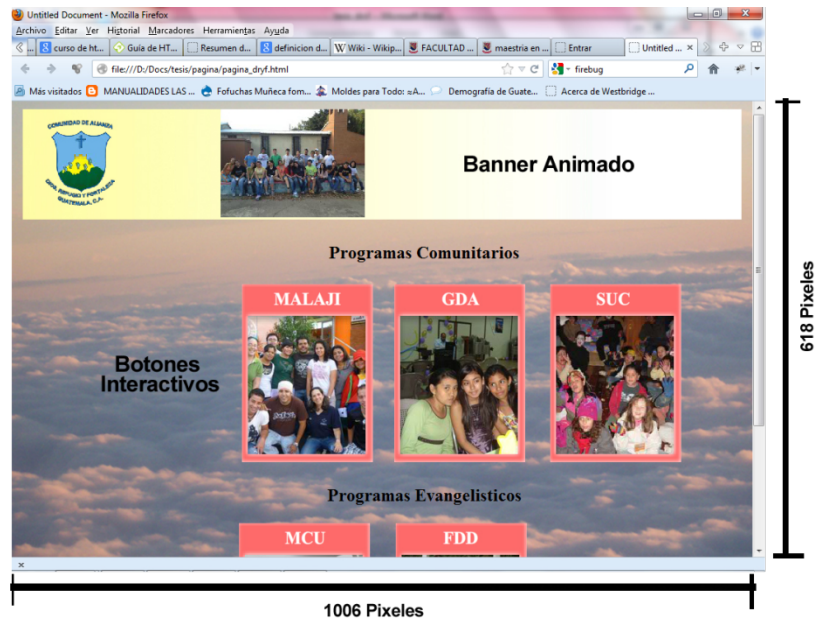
Untitled Document - Mozilla Firefox

Archivo Editar Ver Historial Marcadores Herramientas Ayuda

curso de ht... Guía de HT... Resumen d... definicion d... Wiki - Wikip... FACULTAD ... maestria en ... Entrar Untitled ...

file:///D:/Docs/tesis/pagina/pagina_dryf.html

firebug

Más visitados MANUALIDADES LAS ... Fofuchas Muñeca fom... Moldes para Todo: ≈A... Demografía de Guate... Acerca de Westbridge ...

COMUNIDAD DE ALIANZA

GUÍA, REFUGIO Y FORTALEZA
GUATEMALA, C.A.

Banner Animado

Programas Comunitarios

MALAJI

GDA

SUC

Botones Interactivos

Programas Evangelisticos

MCU

FDD

618 Pixeles

1006 Pixeles